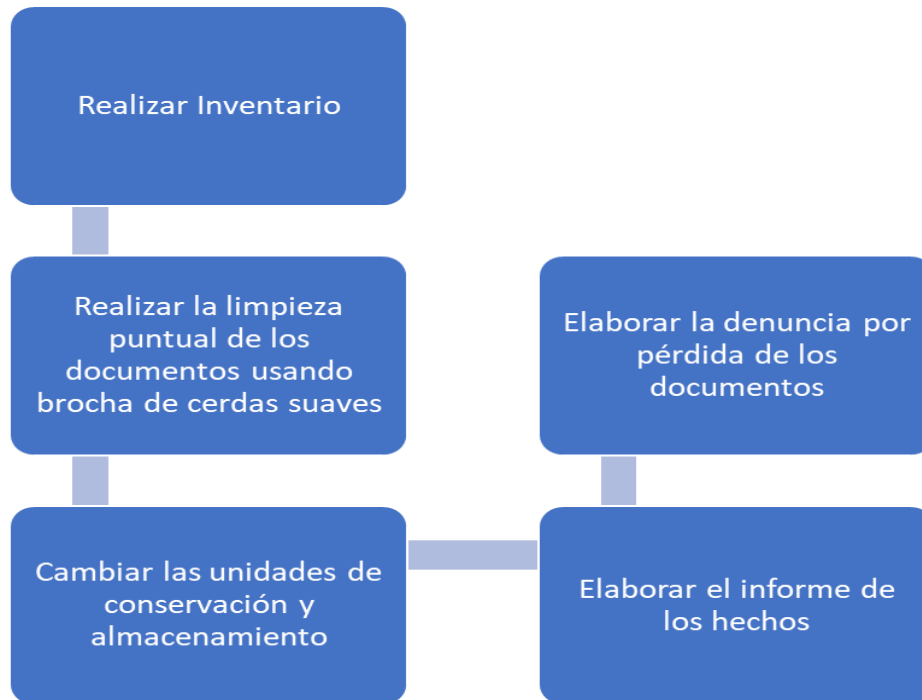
Realizar Inventario

Realizar la limpieza puntual de los documentos usando brocha de cerdas suaves

Cambiar las unidades de conservación y almacenamiento

Elaborar el informe de los hechos

Elaborar la denuncia por pérdida de los documentos